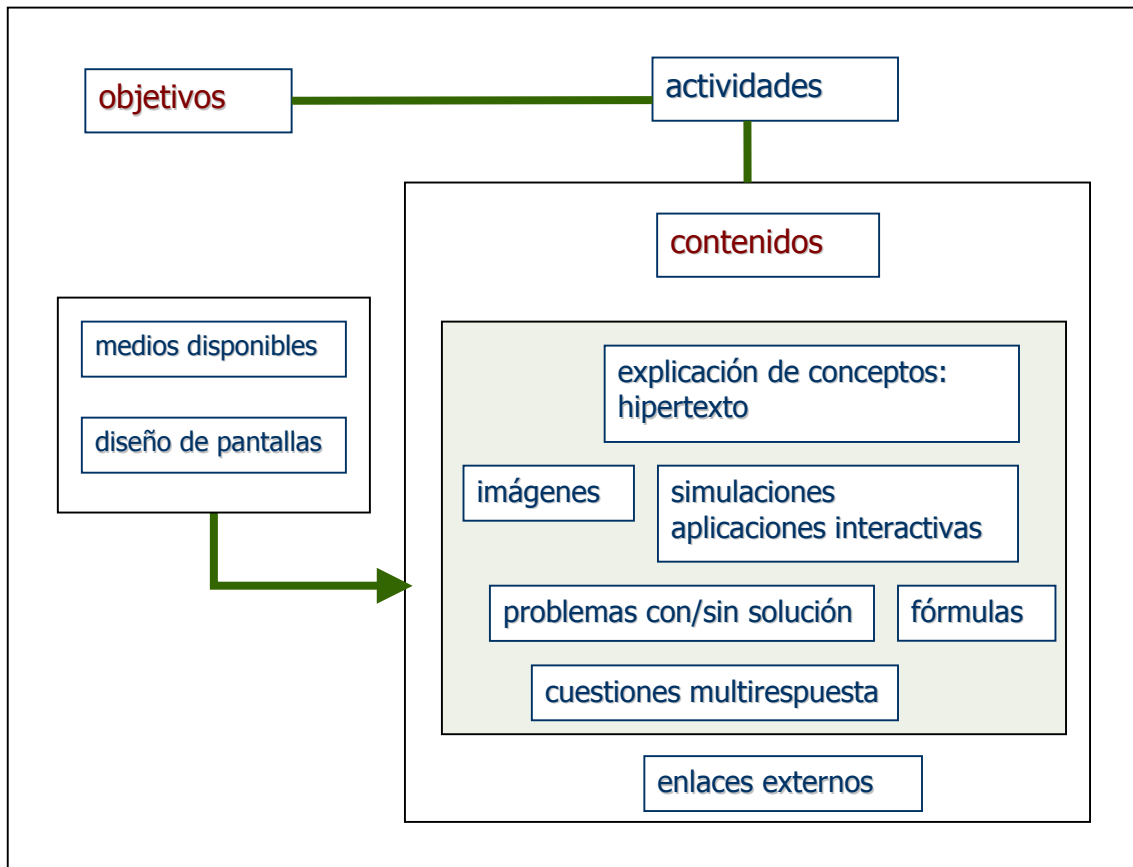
objetivos

actividades

contenidos

medios disponibles

diseño de pantallas

explicación de conceptos: hipertexto

imágenes

simulaciones
aplicaciones interactivas

problemas con/sin solución

fórmulas

cuestiones multirespuesta

enlaces externos